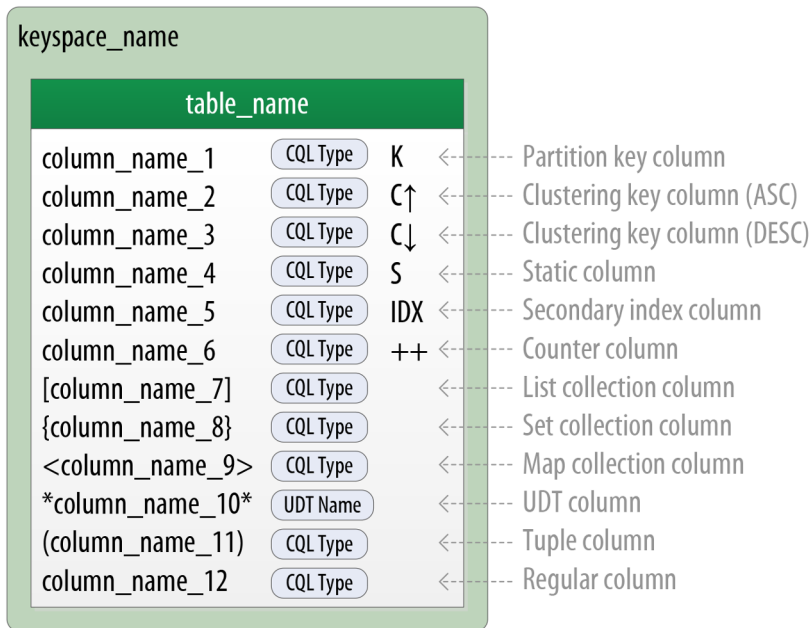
keyspace_name

table_name

column_name_1 CQL Type K Partition key column
column_name_2 CQL Type C↑ Clustering key column (ASC)
column_name_3 CQL Type C↓ Clustering key column (DESC)
column_name_4 CQL Type S Static column
column_name_5 CQL Type IDX Secondary index column
column_name_6 CQL Type ++ Counter column
[column_name_7] CQL Type List collection column
{column_name_8} CQL Type Set collection column
<column_name_9> CQL Type Map collection column
*column_name_10* UDT Name UDT column
(column_name_11) CQL Type Tuple column
column_name_12 CQL Type Regular column